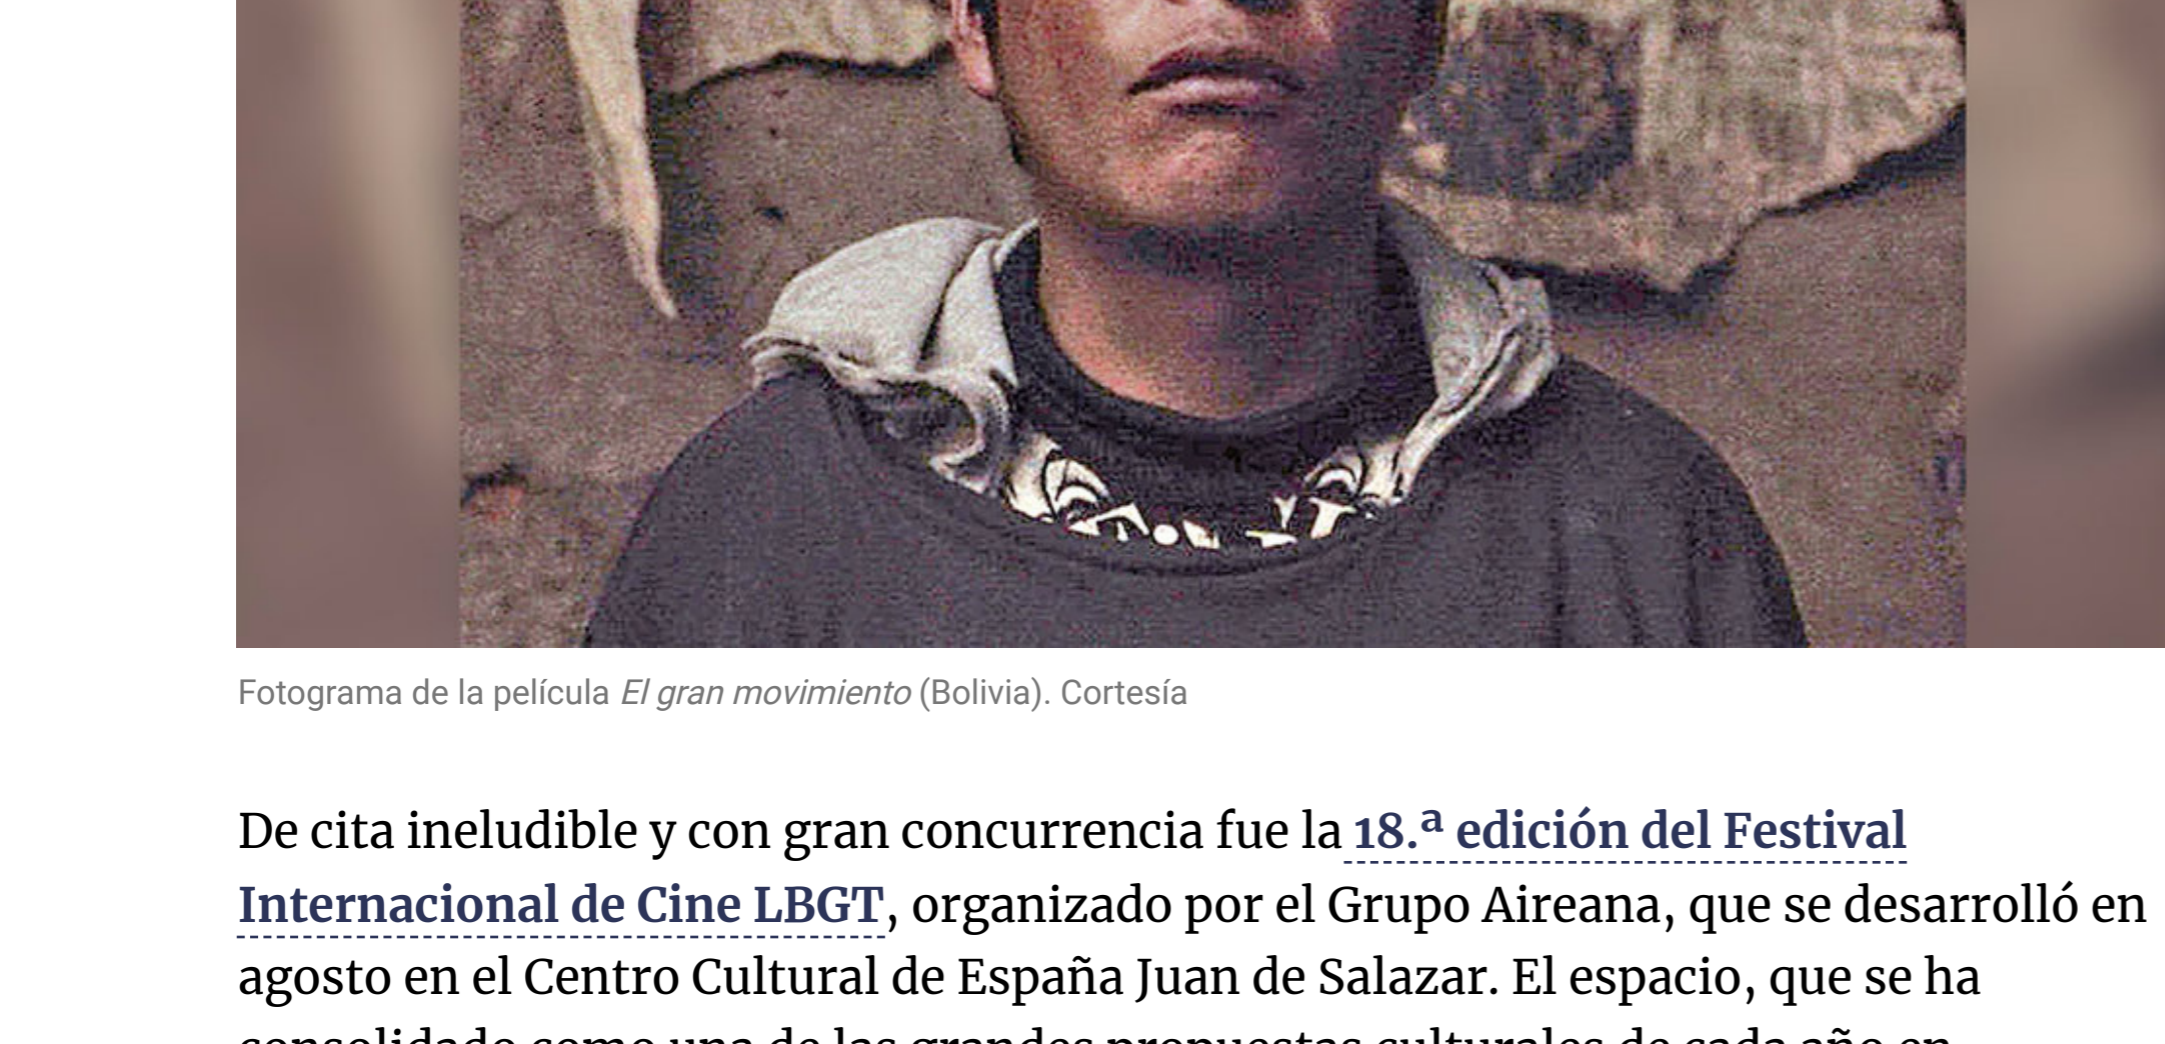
Fotograma de la película El gran movimiento (Bolivia). Cortesía

De cita ineludible y con gran concurrencia fue la 18.ª edición del Festival Internacional de Cine LBGT, organizado por el Grupo Aireana, que se desarrolló en agosto en el Centro Cultural de España Juan de Salazar. El espacio, que se ha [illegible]